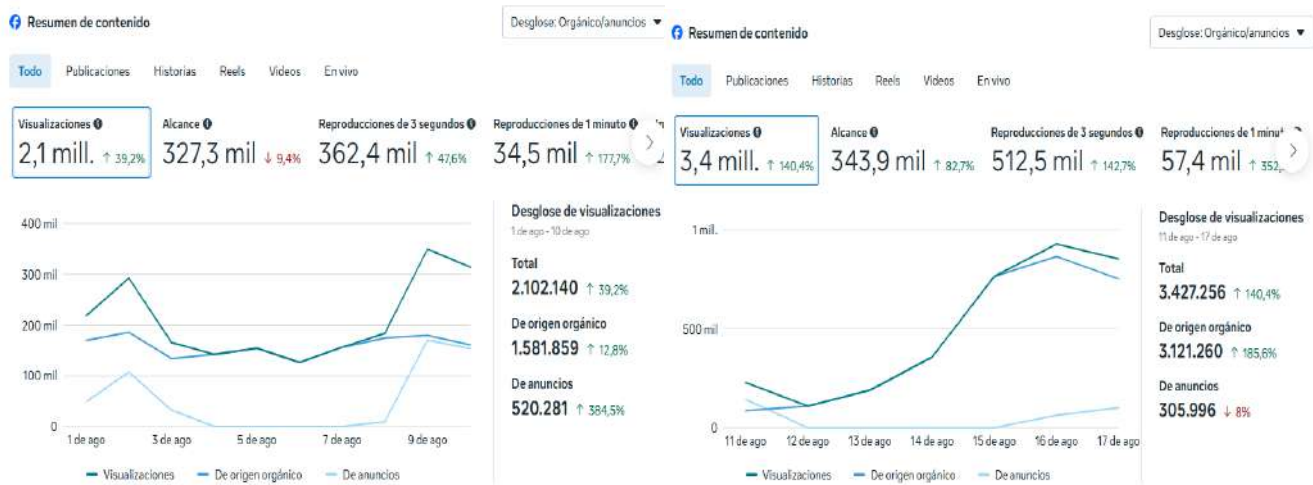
Resumen de contenido

Desglose: Orgánico/anuncios

Todo Publicaciones Historias Reels Videos En vivo

Visualizaciones
2,1 mill. ↑ 39,2%

Alcance
327,3 mil ↓ 9,4%

Reproducciones de 3 segundos
362,4 mil ↑ 47,6%

Reproducciones de 1 minuto
34,5 mil ↑ 177,7%

400 mil
300 mil
200 mil
100 mil
0
1 de ago 3 de ago 5 de ago 7 de ago 9 de ago

Visualizaciones De origen orgánico De anuncios

Desglose de visualizaciones
1 de ago - 10 de ago

Total
2.102.140 ↑ 39,2%

De origen orgánico
1.581.859 ↑ 12,8%

De anuncios
520.281 ↑ 384,5%

Resumen de contenido

Desglose: Orgánico/anuncios

Todo Publicaciones Historias Reels Videos En vivo

Visualizaciones
3,4 mill. ↑ 140,4%

Alcance
343,9 mil ↑ 82,7%

Reproducciones de 3 segundos
512,5 mil ↑ 142,7%

Reproducciones de 1 minu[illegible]
57,4 mil ↑ 352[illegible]

1 mil.
500 mil
0
11 de ago 12 de ago 13 de ago 14 de ago 15 de ago 16 de ago 17 de ago

Visualizaciones De origen orgánico De anuncios

Desglose de visualizaciones
11 de ago - 17 de ago

Total
3.427.256 ↑ 140,4%

De origen orgánico
3.121.260 ↑ 185,6%

De anuncios
305.996 ↓ 8%